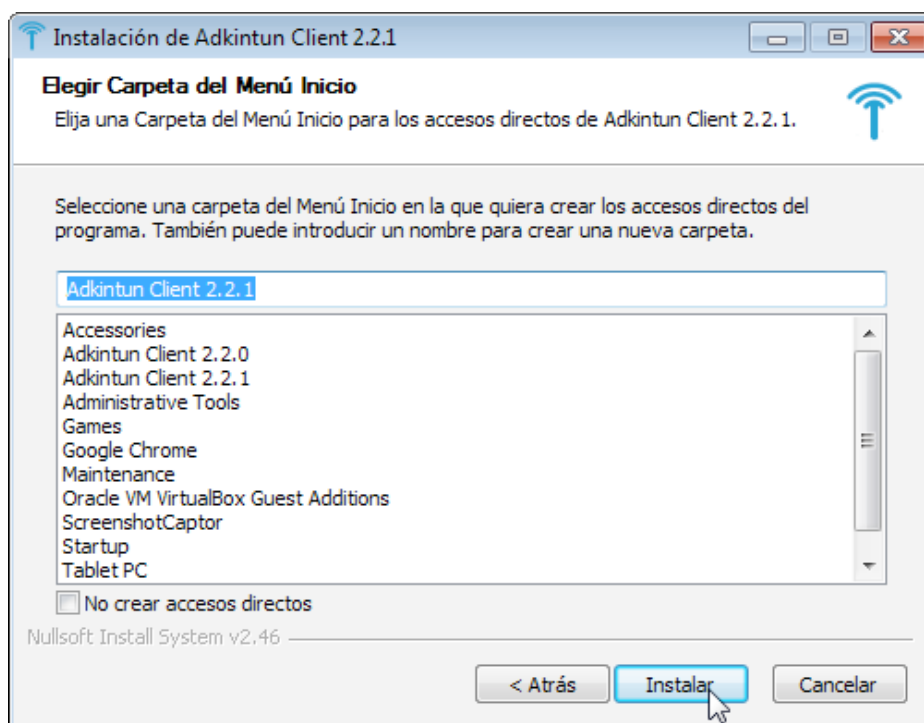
Instalación de Adkintun Client 2.2.1

Elegir Carpeta del Menú Inicio

Elija una Carpeta del Menú Inicio para los accesos directos de Adkintun Client 2.2.1.

Seleccione una carpeta del Menú Inicio en la que quiera crear los accesos directos del programa. También puede introducir un nombre para crear una nueva carpeta.

Adkintun Client 2.2.1

Accessories
Adkintun Client 2.2.0
Adkintun Client 2.2.1
Administrative Tools
Games
Google Chrome
Maintenance
Oracle VM VirtualBox Guest Additions
ScreenshotCaptor
Startup
Tablet PC

No crear accesos directos

Nullsoft Install System v2.46

< Atrás
Instalar
Cancelar